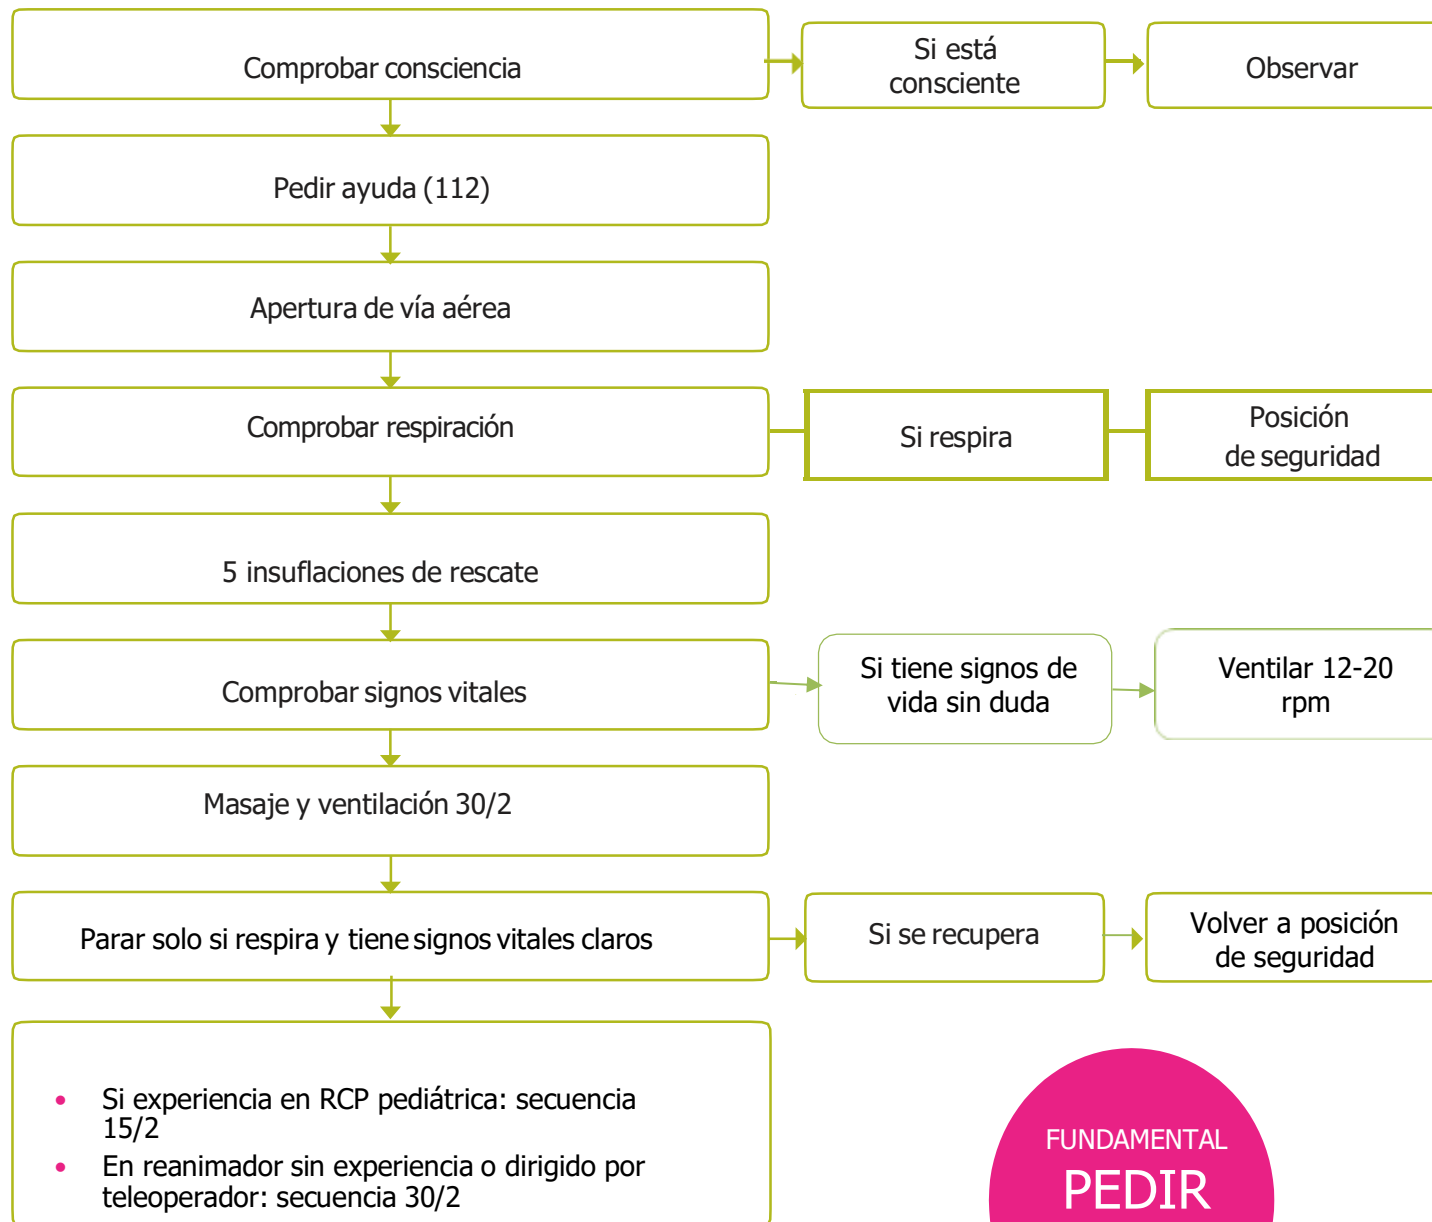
Comprobar consciencia

Si está consciente

Observar

Pedir ayuda (112)

Apertura de vía aérea

Comprobar respiración

Si respira

Posición de seguridad

5 insuflaciones de rescate

Comprobar signos vitales

Si tiene signos de vida sin duda

Ventilar 12-20 rpm

Masaje y ventilación 30/2

Parar solo si respira y tiene signos vitales claros

Si se recupera

Volver a posición de seguridad

- Si experiencia en RCP pediátrica: secuencia 15/2
- En reanimador sin experiencia o dirigido por teleoperador: secuencia 30/2

FUNDAMENTAL
PEDIR